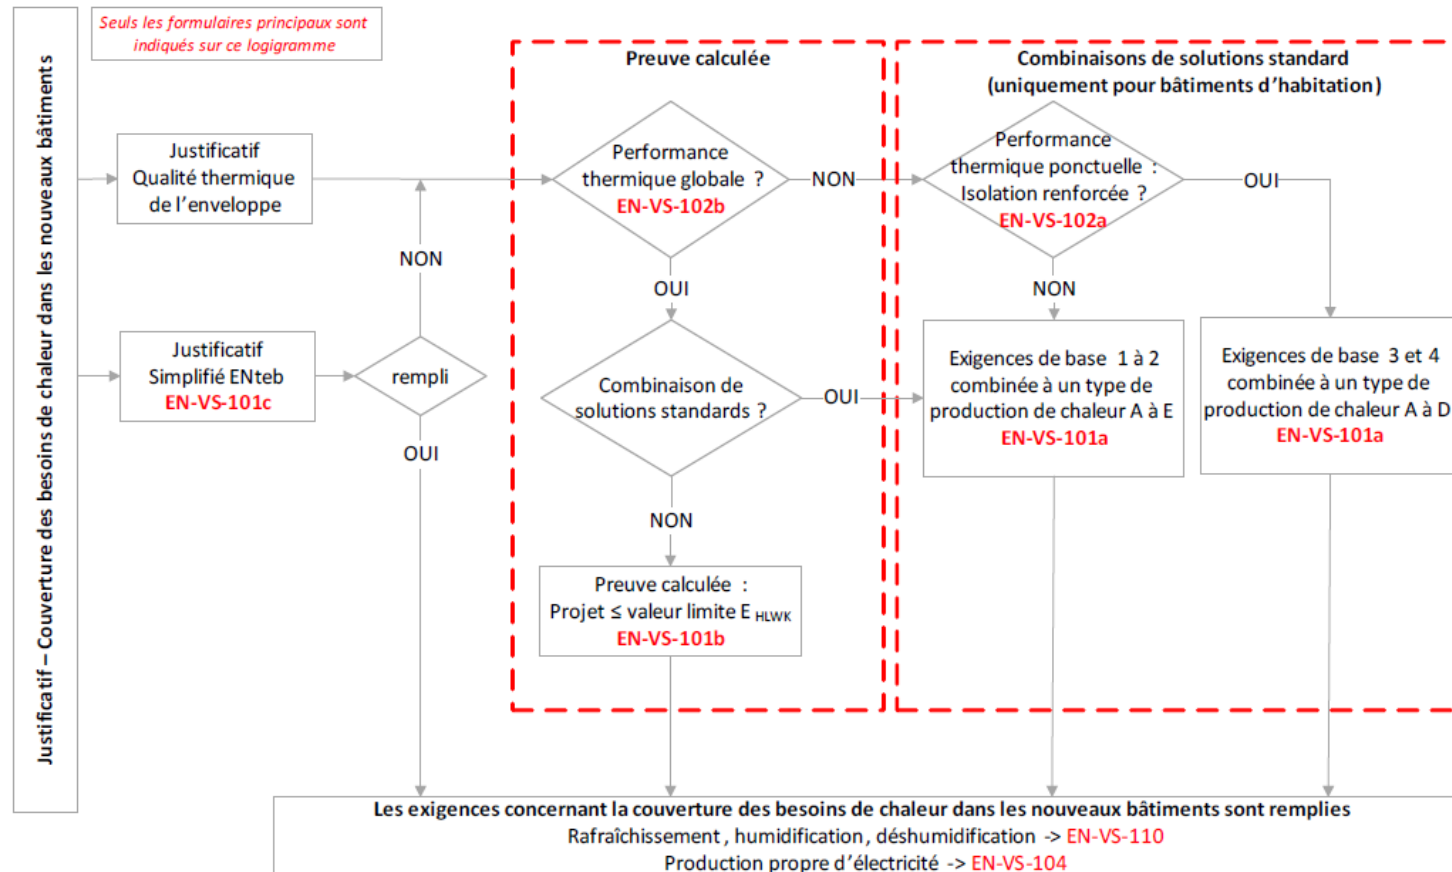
Justificatif – Couverture des besoins de chaleur dans les nouveaux bâtiments

Seuls les formulaires principaux sont indiqués sur ce logigramme

Justificatif Qualité thermique de l'enveloppe

Justificatif Simplifié ENteb EN-VS-101c

rempli

NON

OUI

Preuve calculée

Performance thermique globale ? EN-VS-102b

NON

OUI

Combinaison de solutions standards ?

OUI

NON

Preuve calculée : Projet ≤ valeur limite E $_{HLWK}$ EN-VS-101b

Combinaisons de solutions standard (uniquement pour bâtiments d'habitation)

Performance thermique ponctuelle : Isolation renforcée ? EN-VS-102a

OUI

NON

Exigences de base 1 à 2 combinée à un type de production de chaleur A à E EN-VS-101a

Exigences de base 3 et 4 combinée à un type de production de chaleur A à D EN-VS-101a

Les exigences concernant la couverture des besoins de chaleur dans les nouveaux bâtiments sont remplies
Rafraîchissement, humidification, déshumidification -> EN-VS-110
Production propre d'électricité -> EN-VS-104